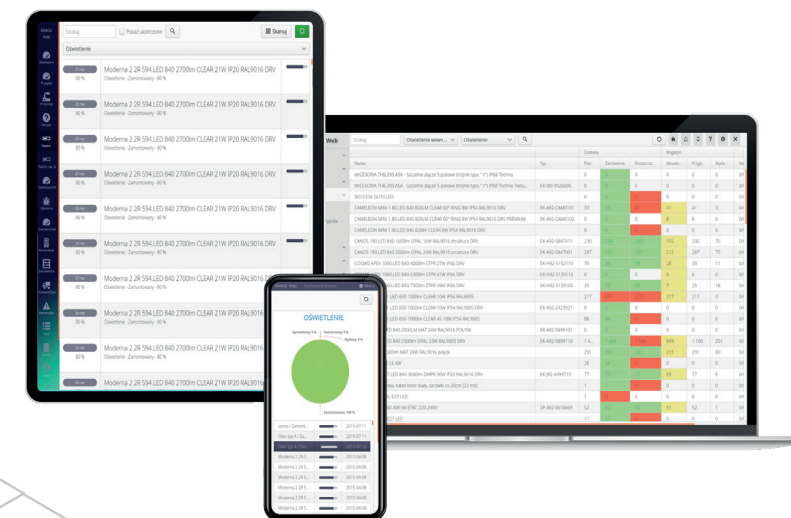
Szukaj

Pokaż ukończone

Skanuj

Oświetlenie

Moderna 2 2R 594 LED 840 2700lm CLEAR 21W IP20 RAL9016 DRV
Oświetlenie - Zamontowany - 80 %
80 %

Moderna 2 2R 594 LED 840 2700lm CLEAR 21W IP20 RAL9016 DRV
Oświetlenie - Zamontowany - 80 %
80 %

Moderna 2 2R 594 LED 840 2700lm CLEAR 21W IP20 RAL9016 DRV
Oświetlenie - Zamontowany - 80 %
80 %

Moderna 2 2R 594 LED 840 2700lm CLEAR 21W IP20 RAL9016 DRV
Oświetlenie - Zamontowany - 80 %
80 %

Moderna 2 2R 594 LED 840 2700lm CLEAR 21W IP20 RAL9016 DRV
Oświetlenie - Zamontowany - 80 %
80 %

Moderna 2 2R 594 LED 840 2700lm CLEAR 21W IP20 RAL9016 DRV
Oświetlenie - Zamontowany - 80 %
80 %

Moderna 2 2R 594 LED 840 2700lm CLEAR 21W IP20 RAL9016 DRV
Oświetlenie - Zamontowany - 80 %
80 %

Moderna 2 2R 594 LED 840 2700lm CLEAR 21W IP20 RAL9016 DRV
Oświetlenie - Zamontowany - 80 %
80 %

Moderna 2 2R 594 LED 840 2700lm CLEAR 21W IP20 RAL9016 DRV
Oświetlenie - Zamontowany - 80 %
80 %

Moderna 2 2R 594 LED 840 2700lm CLEAR 21W IP20 RAL9016 DRV
80 %

Moderna 2 2R 594 LED 840 2700lm CLEAR 21W IP20 RAL9016 DRV

Web

Szukaj

Oświetlenie

Dostawy

Magazyn

Nazwa

Typ

Wyłoko

ACCESORIA THB.899.ASA - Szczelne złącze 5-polowe (triplik typu "T") IP68 Techno

ACCESORIA THB.899.ASA - Szczelne złącze 5-polowe (triplik typu "T") IP68 Techno

CAMELEON MINI 1 BELLED 840 820LM CLEAR 60° RING 8W IP54 RAL9016 DRV

CAMELEON MINI 1 BELLED 840 820LM CLEAR 60° RING 8W IP54 RAL9016 DRV PREMIUM

CANOS 100 LED 840 1600lm OPAL 10W RAL9016 structure DRV

CANOS 100 LED 840 2000lm OPAL 20W RAL9016 structure DRV

OŚWIETLENIE

Zamontowany 100 %

Moderna 2 2R 5...

Moderna 2 2R 5...

Moderna 2 2R 5...

Moderna 2 2R 5...

Moderna 2 2R 5...

Moderna 2 2R 5...